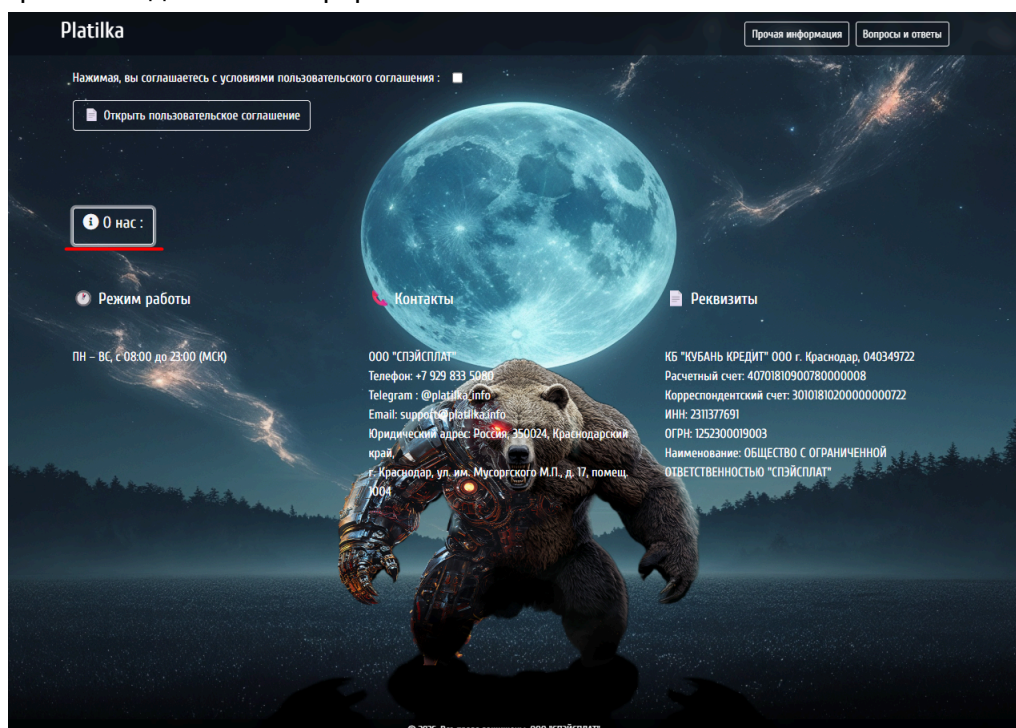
Platilka

Прочая информация

Вопросы и ответы

Нажимая, вы соглашаетесь с условиями пользовательского соглашения :

Открыть пользовательское соглашение

О нас :

Режим работы

ПН – ВС, с 08:00 до 23:00 (МСК)

Контакты

ООО "СПЭЙСПЛАТ"
Телефон: +7 929 833 5080
Telegram : @platilka_info
Email: support@platilka.info
Юридический адрес: Россия, 350024, Краснодарский край,
г. Краснодар, ул. им. Мусоргского М.П., д. 17, помещ. 1004

Реквизиты

КБ "КУБАНЬ КРЕДИТ" ООО г. Краснодар, 040349722
Расчетный счет: 40701810900780000008
Корреспондентский счет: 30101810200000000722
ИНН: 2311377691
ОГРН: 1252300019003
Наименование: ОБЩЕСТВО С ОГРАНИЧЕННОЙ ОТВЕТСТВЕННОСТЬЮ "СПЭЙСПЛАТ"

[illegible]